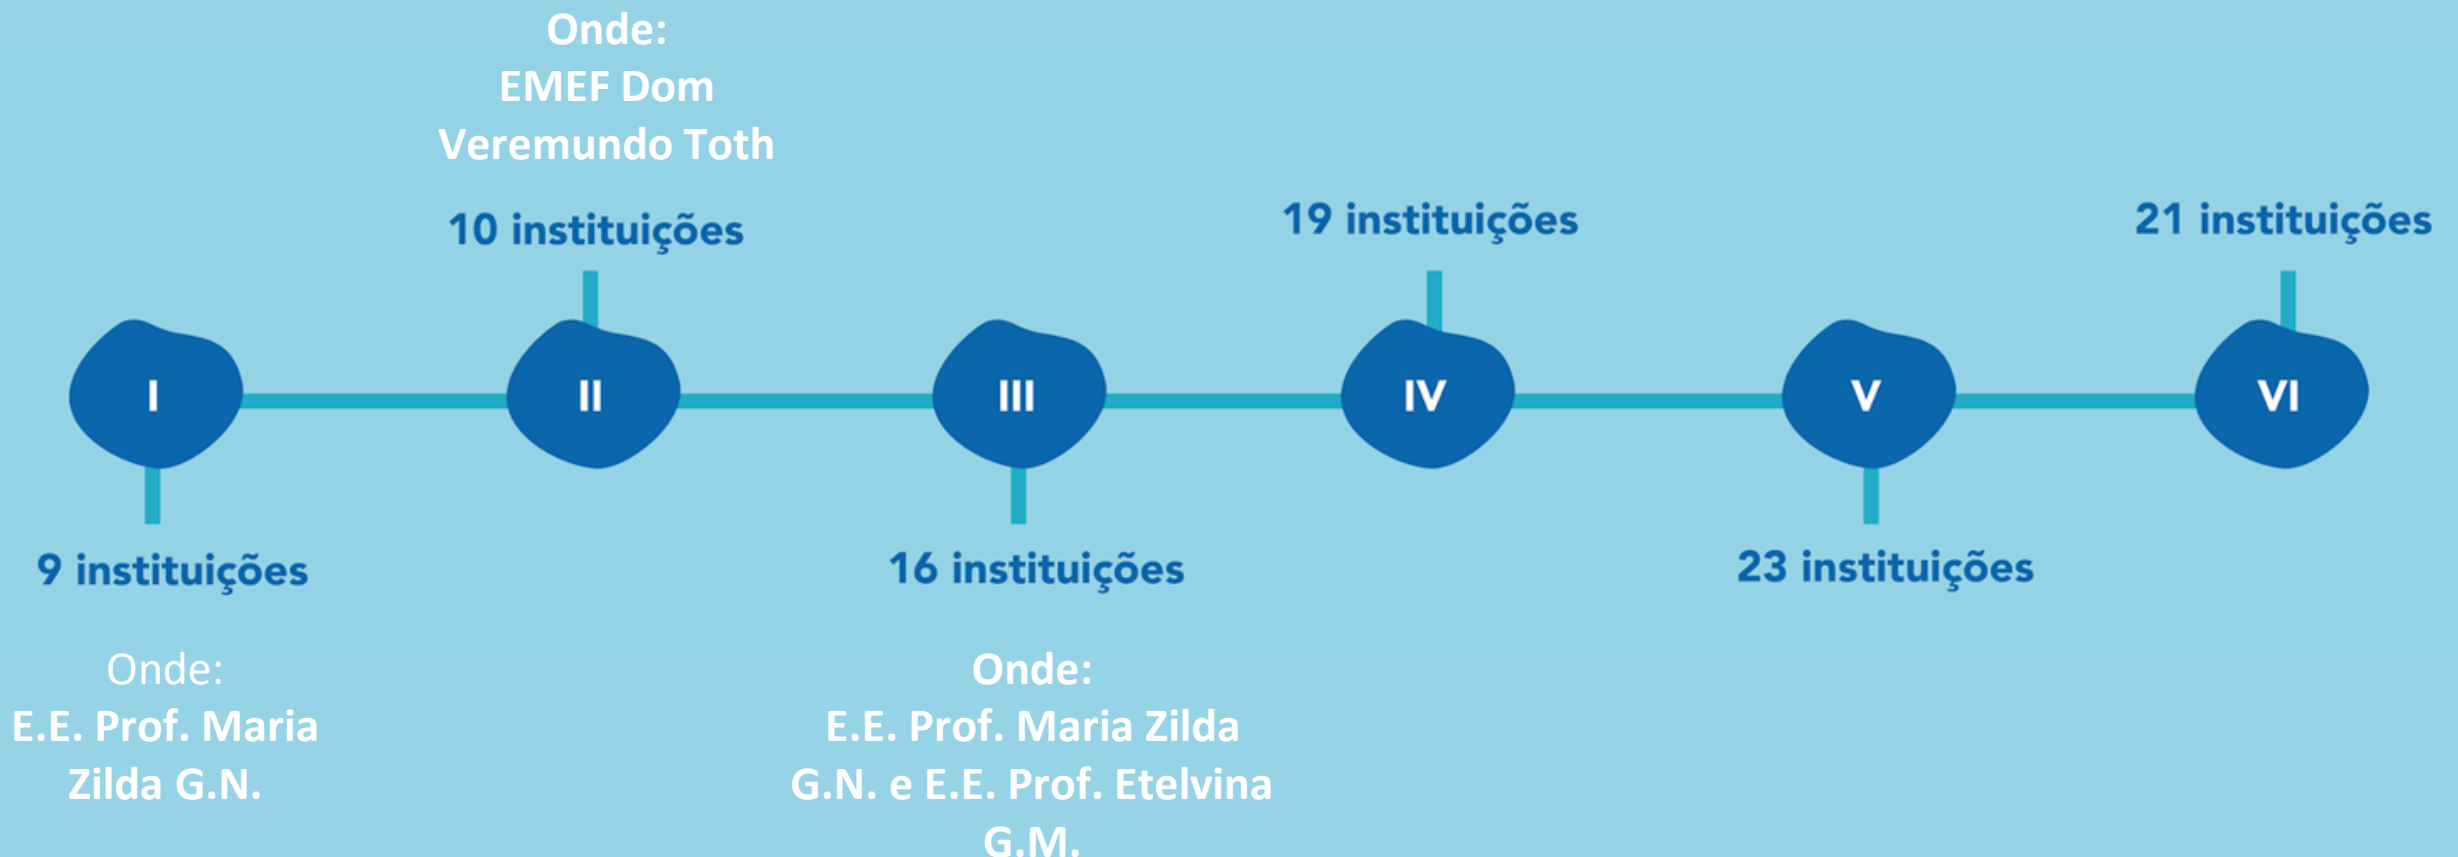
Onde:
EMEF Dom Veremundo Toth

10 instituições

19 instituições

21 instituições

I

II

III

IV

V

VI

9 instituições

16 instituições

23 instituições

Onde:
E.E. Prof. Maria Zilda G.N.

Onde:
E.E. Prof. Maria Zilda G.N. e E.E. Prof. Etelvina G.M.